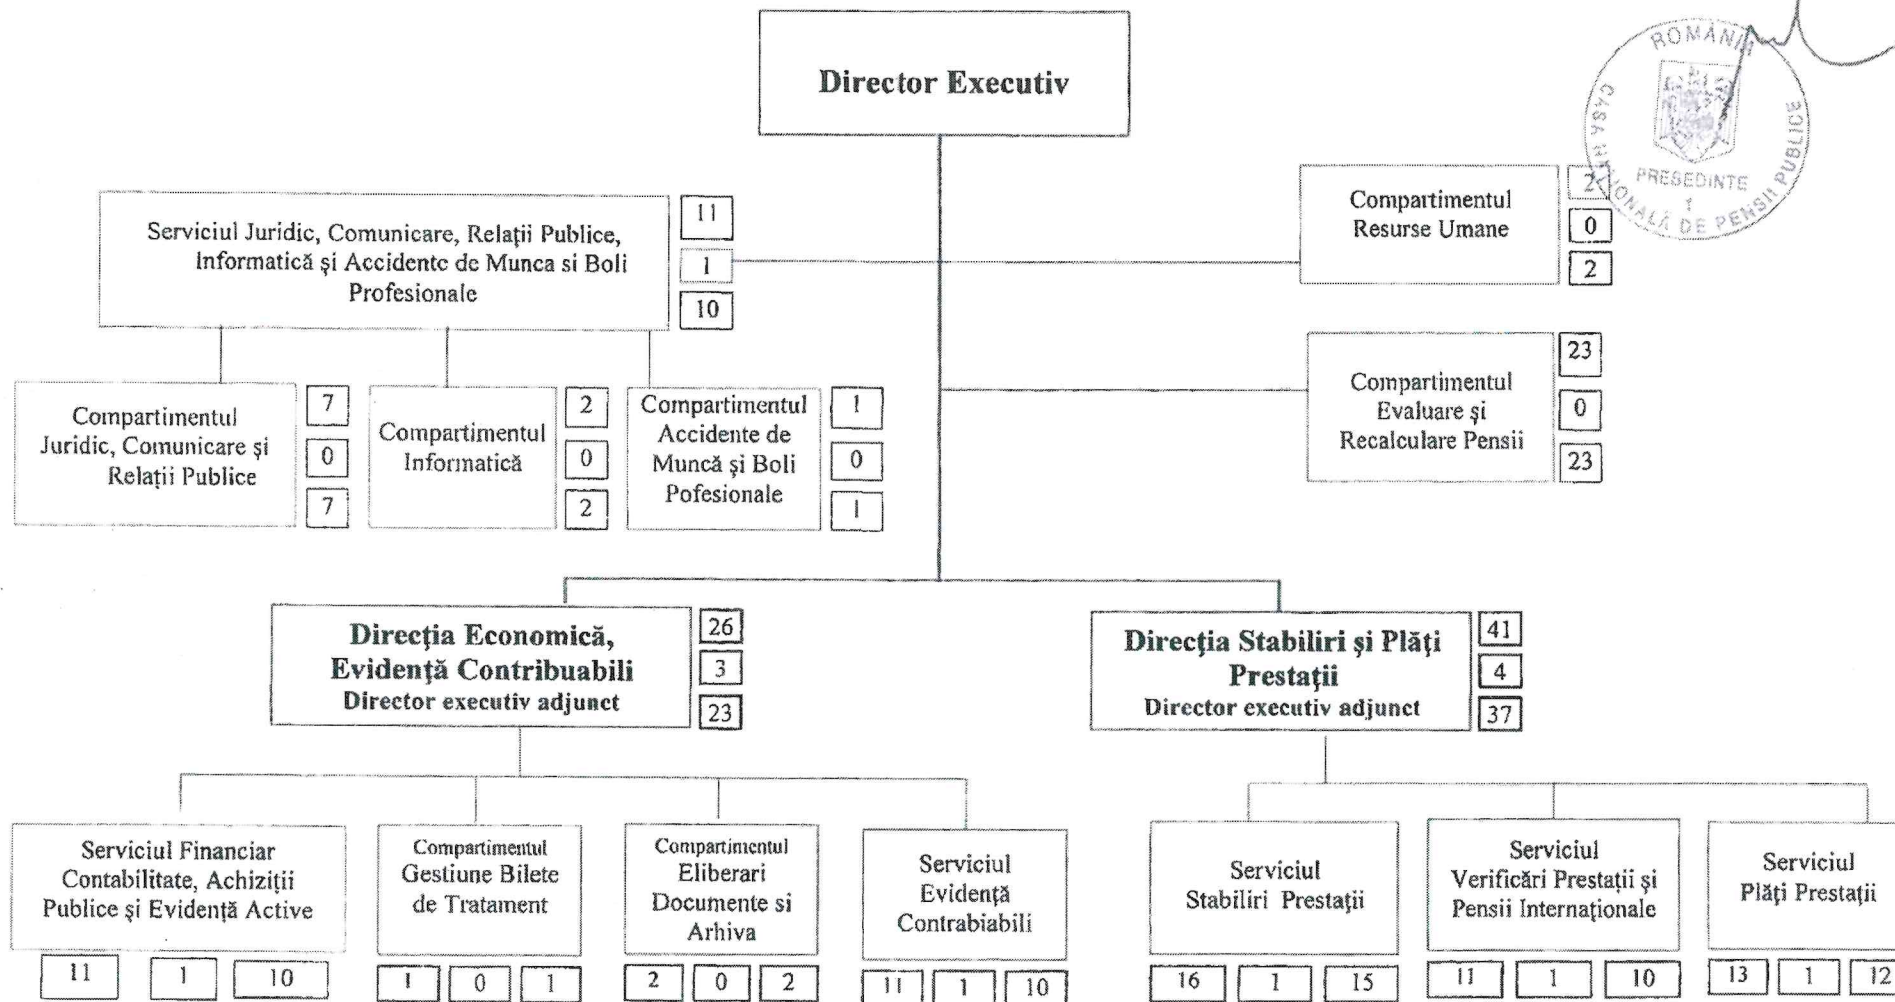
Director Executiv

ROMÂNIA
CASA NAȚIONALĂ DE PENSII PUBLICE
PREȘEDINTE

Serviciul Juridic, Comunicare, Relații Publice, Informatică şi Accidente de Munca si Boli Profesionale
11
1
10

Compartimentul Resurse Umane
2
0
2

Compartimentul Evaluare şi Recalculare Pensii
23
0
23

Compartimentul Juridic, Comunicare şi Relații Publice
7
0
7

Compartimentul Informatică
2
0
2

Compartimentul Accidente de Muncă şi Boli Pofesionale
1
0
1

Direcția Economică, Evidență Contribuabili
Director executiv adjunct
26
3
23

Direcţia Stabiliri şi Plăți Prestații
Director executiv adjunct
41
4
37

Serviciul Financiar Contabilitate, Achiziții Publice şi Evidență Active
11 1 10

Compartimentul Gestiune Bilete de Tratament
1 0 1

Compartimentul Eliberari Documente si Arhiva
2 0 2

Serviciul Evidență Contrabiabili
11 1 10

Serviciul Stabiliri Prestații
16 1 15

Serviciul Verificări Prestații şi Pensii Internaționale
11 1 10

Serviciul Plăți Prestații
13 1 12